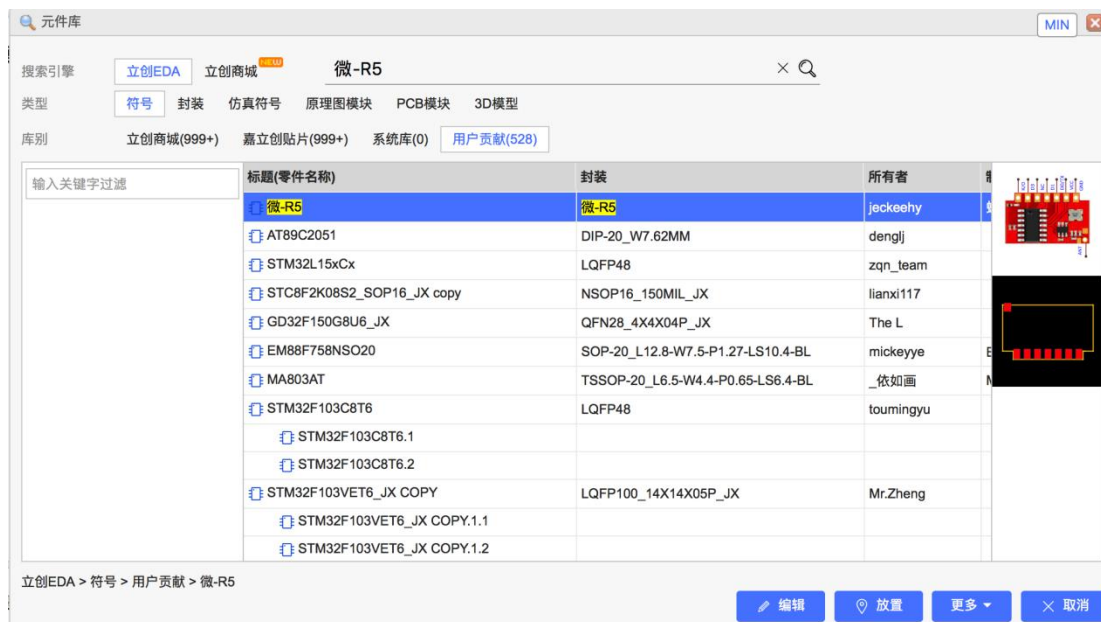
元件库

MIN

搜索引擎 立创EDA 立创商城 NEW 微-R5

类型 符号 封装 仿真符号 原理图模块 PCB模块 3D模型

库别 立创商城(999+) 嘉立创贴片(999+) 系统库(0) 用户贡献(528)

输入关键字过滤

| 标题(零件名称) | 封装 | 所有者 |
|---|---|---|
| 微-R5 | 微-R5 | jeckeehy |
| AT89C2051 | DIP-20_W7.62MM | denglj |
| STM32L15xCx | LQFP48 | zqn_team |
| STC8F2K08S2_SOP16_JX copy | NSOP16_150MIL_JX | lianxi117 |
| GD32F150G8U6_JX | QFN28_4X4X04P_JX | The L |
| EM88F758NSO20 | SOP-20_L12.8-W7.5-P1.27-LS10.4-BL | mickeyye |
| MA803AT | TSSOP-20_L6.5-W4.4-P0.65-LS6.4-BL | _依如画 |
| STM32F103C8T6 | LQFP48 | toumingyu |
| STM32F103C8T6.1 | | |
| STM32F103C8T6.2 | | |
| STM32F103VET6_JX COPY | LQFP100_14X14X05P_JX | Mr.Zheng |
| STM32F103VET6_JX COPY.1.1 | | |
| STM32F103VET6_JX COPY.1.2 | | |

立创EDA > 符号 > 用户贡献 > 微-R5

编辑 放置 更多 取消